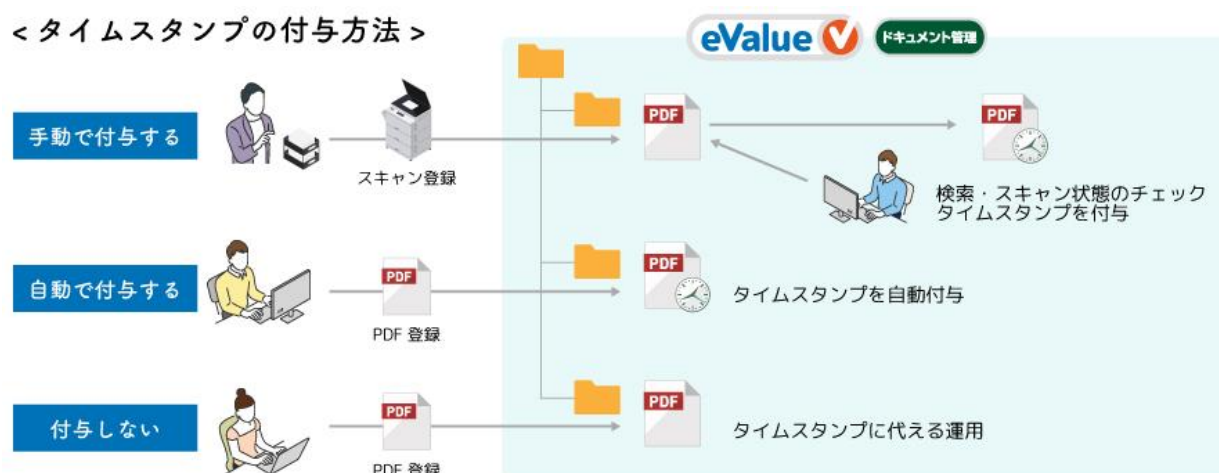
<タイムスタンプの付与方法>

eValue V ドキュメント管理

手動で付与する

スキャン登録

PDF

PDF

検索・スキャン状態のチェック
タイムスタンプを付与

自動で付与する

PDF

PDF 登録

PDF

タイムスタンプを自動付与

付与しない

PDF

PDF 登録

PDF

タイムスタンプに代える運用